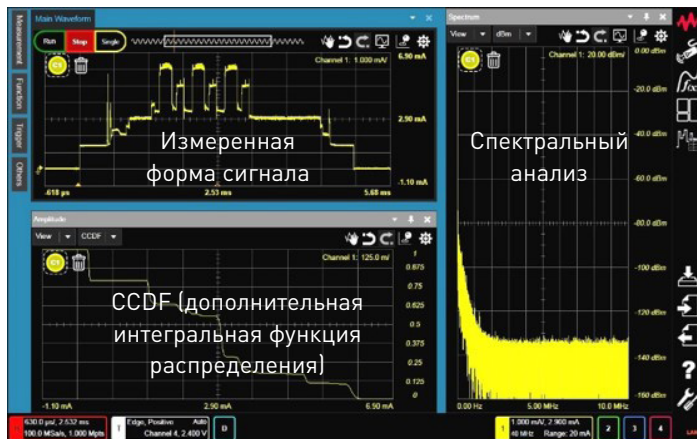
Main Waveform

Run Stop Single

C1

Channel 1: 1.000 mA/

6.90 mA

2.90 mA

-1.10 mA

.618 µs

2.53 ms

5.68 ms

Измеренная форма сигнала

Measurement

Function

Trigger

Others

Amplitude

View CCDF

C1

Channel 1: 125.0 m/

1

0.875

0.75

0.625

0.5

0.375

0.25

0.125

0

-1.10 mA

2.90 mA

6.90 mA

CCDF (дополнительная интегральная функция распределения)

Spectrum

View dBm

C1

Channel 1: 20.00 dB/

0.00 dBm

-20.0 dBm

-40.0 dBm

-60.0 dBm

-80.0 dBm

-100 dBm

-120 dBm

-140 dBm

-160 dBm

0.00 Hz

5.00 MHz

10.0 MHz

Спектральный анализ

630.0 µs/, 2.532 ms
100.0 MSa/s, 1.000 Mpts

T Edge, Positive Auto
Channel 4, 2.400 V

D

1.000 mA/, 2.900 mA
40 MHz Range: 20 mA

2

3

4